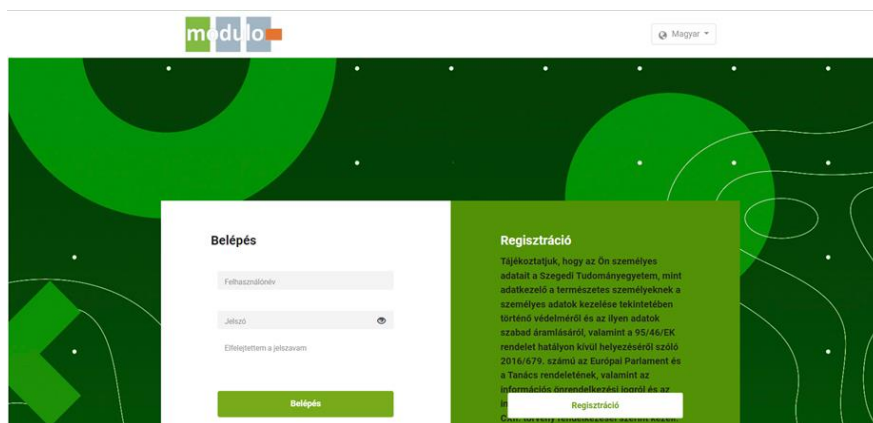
modulo

Magyar

Belépés

Felhasználónév

Jelszó

Elfelejtettem a jelszavam

Belépés

Regisztráció

Tájékoztatjuk, hogy az Ön személyes adatait a Szegedi Tudományegyetem, mint adatkezelő a természetes személyeknek a személyes adatok kezelése tekintetében történő védelméről és az ilyen adatok szabad áramlásáról, valamint a 95/46/EK rendelet hatályon kívül helyezéséről szóló 2016/679. számú az Európai Parlament és a Tanács rendeletének, valamint az információs önrendelkezési jogról és az in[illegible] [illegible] törvény rendelkezései szerint kezel.

Regisztráció